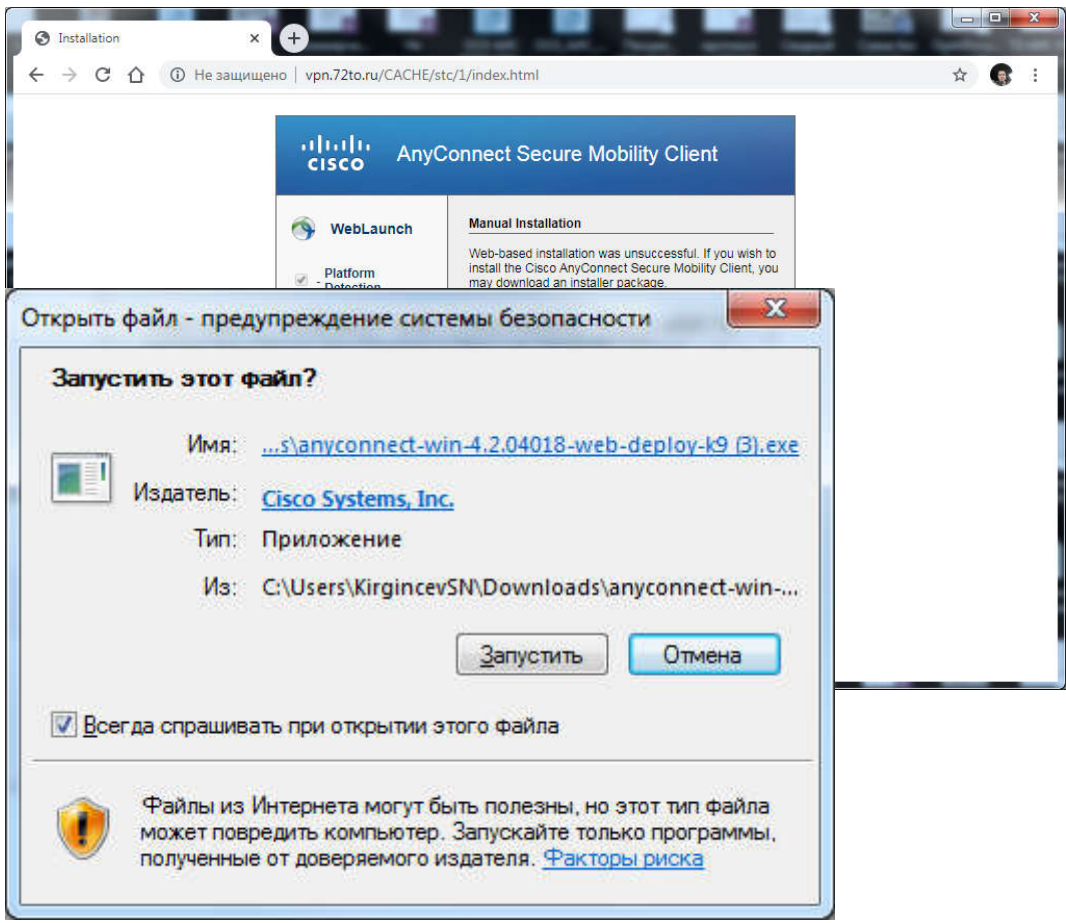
Installation

Не защищено | vpn.72to.ru/CACHE/stc/1/index.html

cisco AnyConnect Secure Mobility Client

WebLaunch

Platform Detection

Manual Installation

Web-based installation was unsuccessful. If you wish to install the Cisco AnyConnect Secure Mobility Client, you may download an installer package.

Открыть файл - предупреждение системы безопасности

Запустить этот файл?

Имя: ...s\anyconnect-win-4.2.04018-web-deploy-k9 (3).exe

Издатель: Cisco Systems, Inc.

Тип: Приложение

Из: C:\Users\KirgincevSN\Downloads\anyconnect-win-...

Запустить Отмена

Всегда спрашивать при открытии этого файла

Файлы из Интернета могут быть полезны, но этот тип файла может повредить компьютер. Запускайте только программы, полученные от доверяемого издателя. Факторы риска